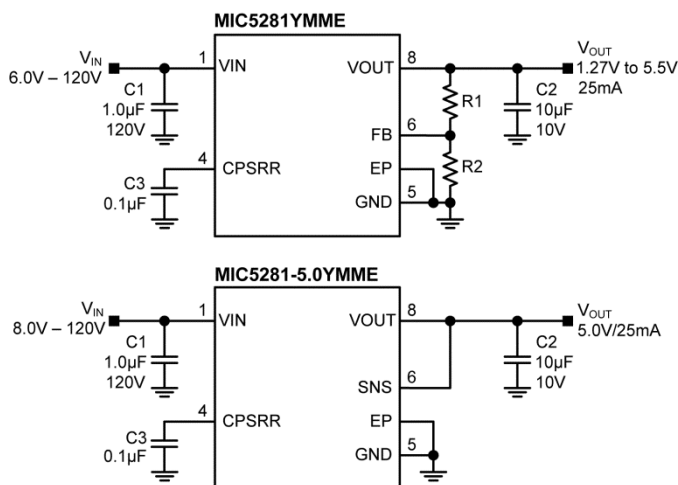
MIC5281YMME

$V_{IN}$
6.0V – 120V

1 VIN

C1
1.0µF
120V

4 CPSRR

C3
0.1µF

VOUT 8

FB 6

EP

GND 5

R1

R2

C2
10µF
10V

$V_{OUT}$
1.27V to 5.5V
25mA

MIC5281-5.0YMME

$V_{IN}$
8.0V – 120V

1 VIN

C1
1.0µF
120V

4 CPSRR

C3
0.1µF

VOUT 8

SNS 6

EP

GND 5

C2
10µF
10V

$V_{OUT}$
5.0V/25mA